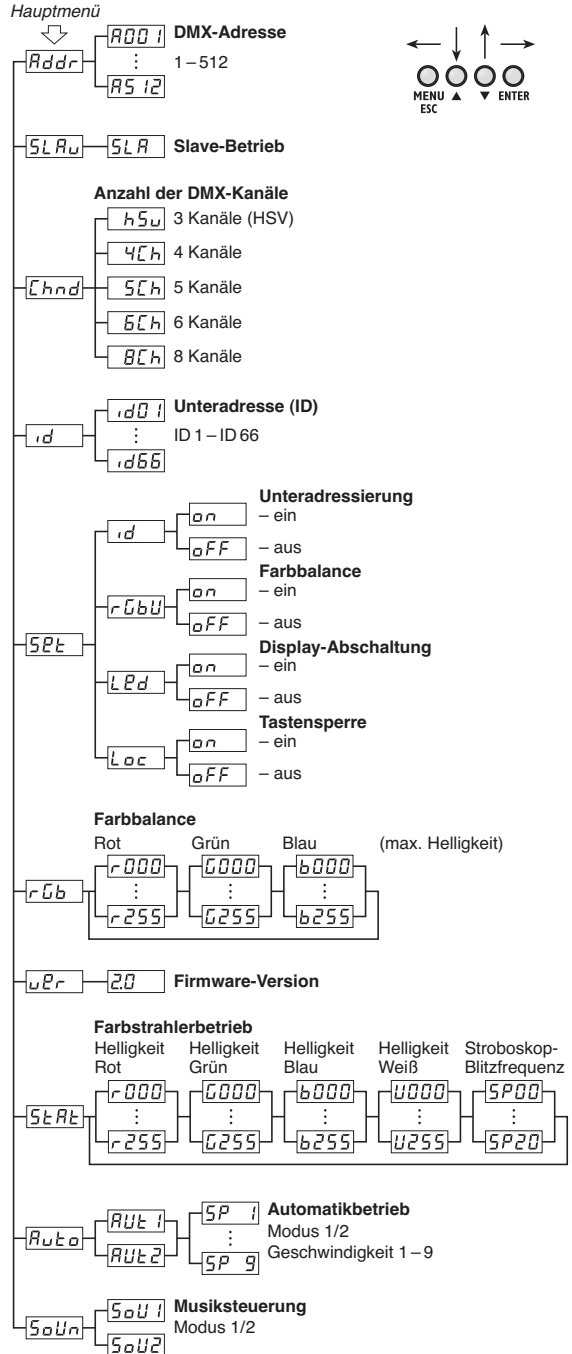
Hauptmenü

Addr — A001 ⋮ A512 **DMX-Adresse** 1 – 512

MENU ESC ▲ ▼ ENTER

SLAu — SLA **Slave-Betrieb**

**Anzahl der DMX-Kanäle**

Chnd — hSu 3 Kanäle (HSV)
4Ch 4 Kanäle
5Ch 5 Kanäle
6Ch 6 Kanäle
8Ch 8 Kanäle

id — id01 ⋮ id66 **Unteradresse (ID)** ID 1 – ID 66

SEt —
id: on – ein, oFF – aus **Unteradressierung**
rGbU: on – ein, oFF – aus **Farbbalance**
LEd: on – ein, oFF – aus **Display-Abschaltung**
Loc: on – ein, oFF – aus **Tastensperre**

**Farbbalance**

rGb — Rot r000 ⋮ r255 — Grün G000 ⋮ G255 — Blau b000 ⋮ b255 (max. Helligkeit)

uEr — 2.0 **Firmware-Version**

**Farbstrahlerbetrieb**

StAt — Helligkeit Rot r000 ⋮ r255 — Helligkeit Grün G000 ⋮ G255 — Helligkeit Blau b000 ⋮ b255 — Helligkeit Weiß U000 ⋮ U255 — Stroboskop-Blitzfrequenz SP00 ⋮ SP20

Auto — AUt1 AUt2 — SP 1 ⋮ SP 9 **Automatikbetrieb** Modus 1/2 Geschwindigkeit 1 – 9

SoUn — SoU1 SoU2 **Musiksteuerung** Modus 1/2